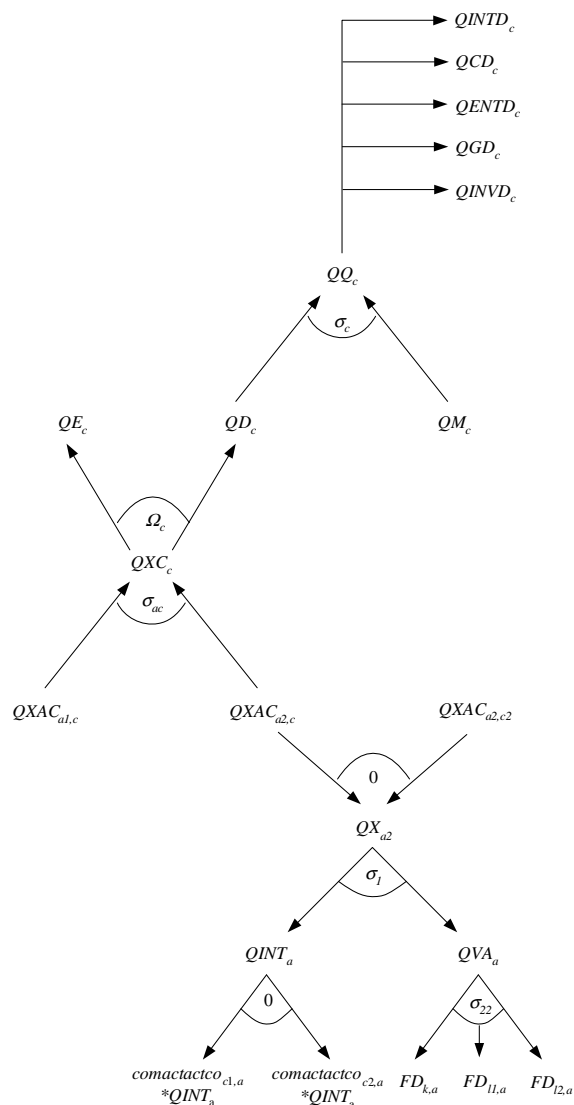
$QINTD_c$
$QCD_c$
$QENTD_c$
$QGD_c$
$QINVD_c$

$QQ_c$
$\sigma_c$

$QE_c$ $QD_c$ $QM_c$

$\Omega_c$
$QXC_c$
$\sigma_{ac}$

$QXAC_{a1,c}$ $QXAC_{a2,c}$ $QXAC_{a2,c2}$

0

$QX_{a2}$
$\sigma_1$

$QINT_a$ $QVA_a$

0 $\sigma_{22}$

$comactactco_{c1,a}$ $*QINT_a$ $comactactco_{c2,a}$ $*QINT_a$ $FD_{k,a}$ $FD_{l1,a}$ $FD_{l2,a}$